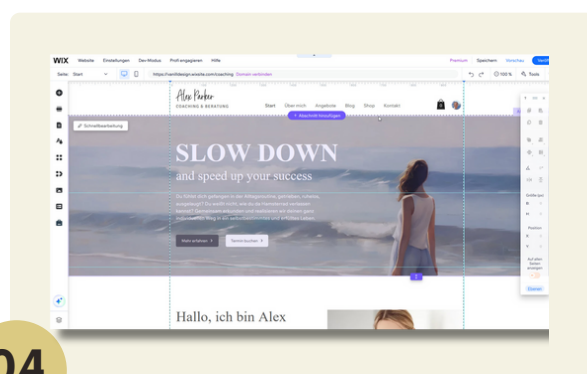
WIX Website Einstellungen Dev-Modus Profi engagieren Hilfe

Premium Speichern Vorschau

Seite: Start

https://vanilldesign.wixsite.com/coaching Domain verbinden

100 % Tools

Alex Parker
COACHING & BERATUNG

Start Über mich Angebote Blog Shop Kontakt

+ Abschnitt hinzufügen

Schnellbearbeitung

SLOW DOWN
and speed up your success

Du fühlst dich gefangen in der Alltagsroutine, getrieben, rastlos, ausgelaugt? Du weißt nicht, wie du da herauskommst? Gemeinsam erkennen und realisieren wir deinen ganz individuellen Weg zu mehr Glücksgefühlen und Erfolg im Leben.

Mehr erfahren Termin buchen

Hallo, ich bin Alex

04